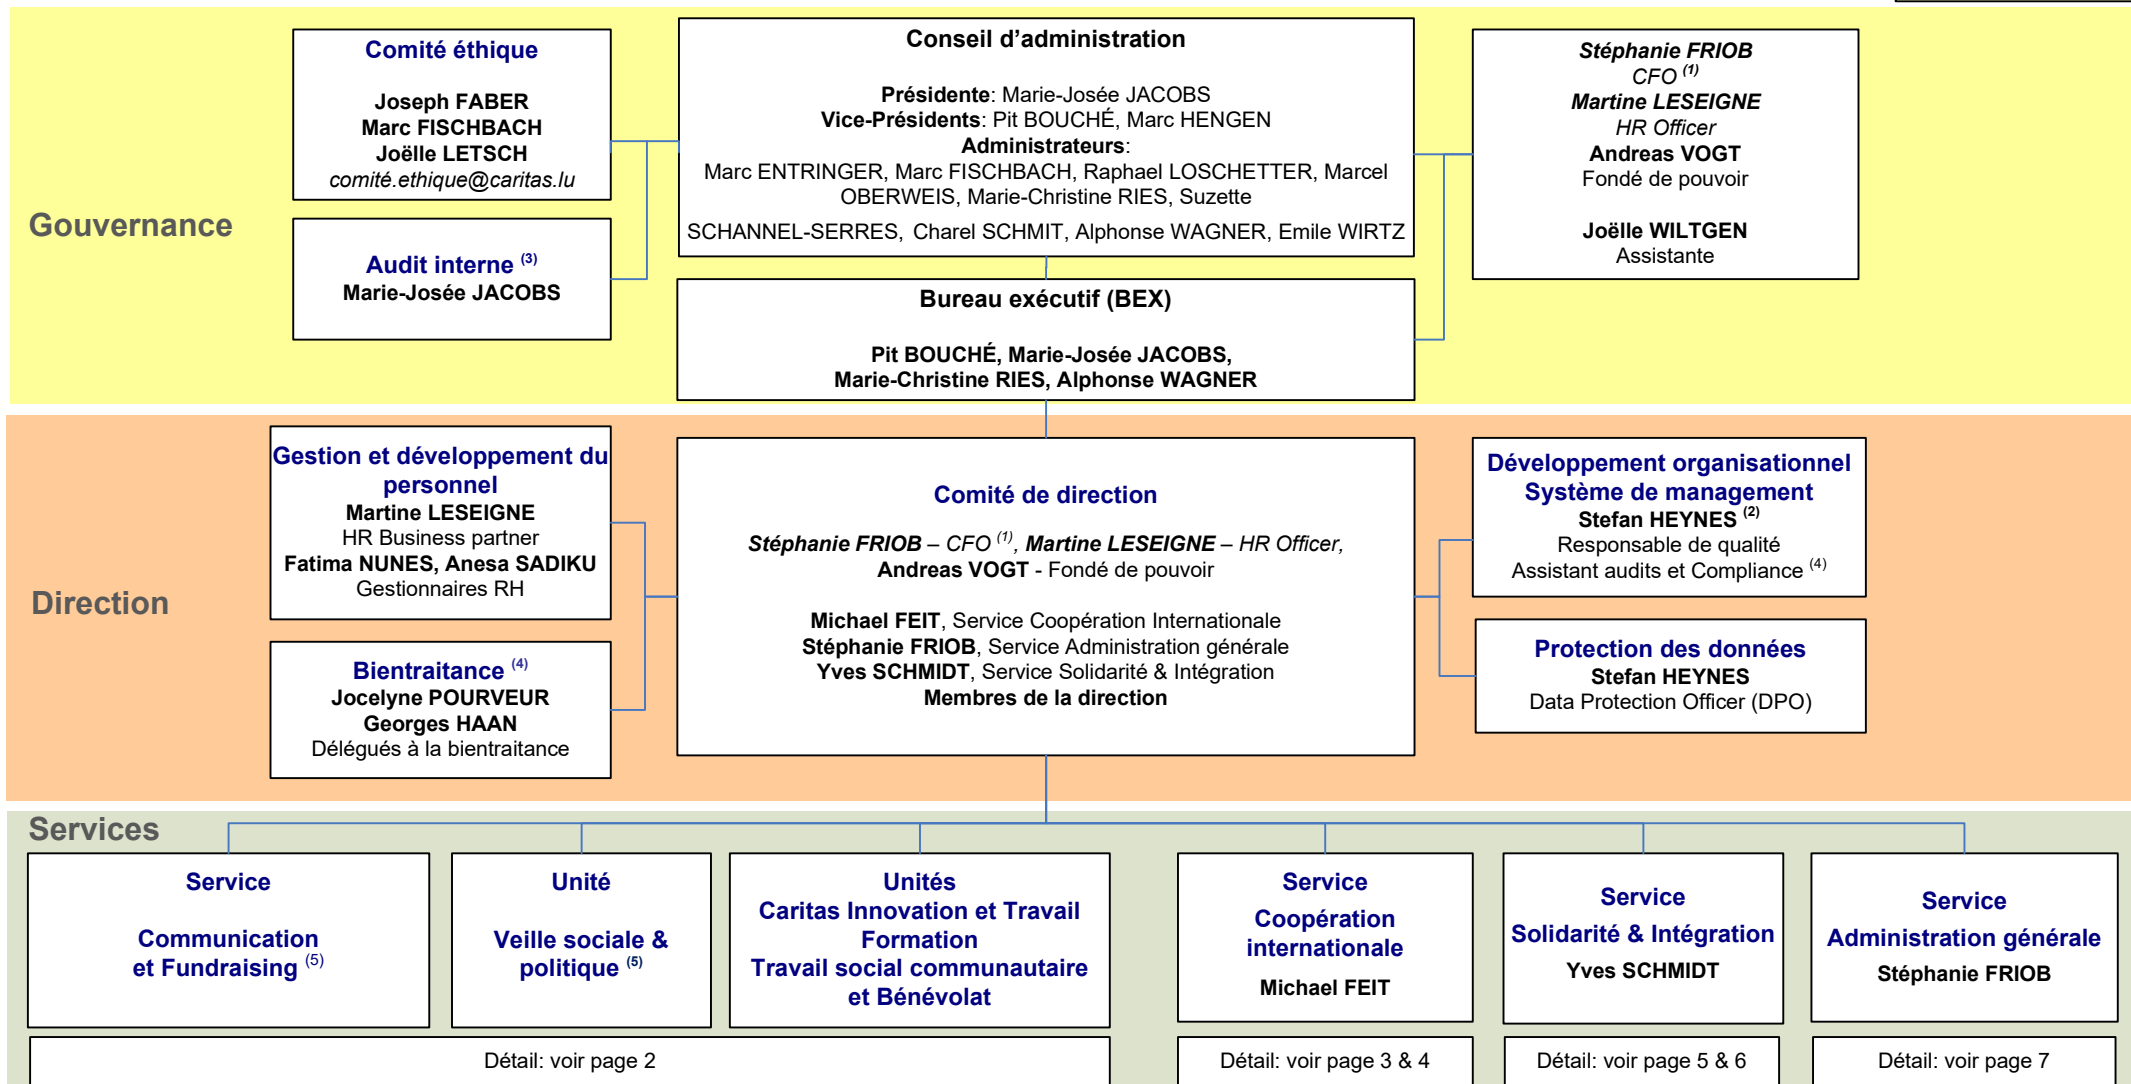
Gouvernance

Comité éthique

Joseph FABER
Marc FISCHBACH
Joëlle LETSCH
comité.ethique@caritas.lu

Audit interne $^{(3)}$
Marie-Josée JACOBS

Conseil d'administration

Présidente: Marie-Josée JACOBS
Vice-Présidents: Pit BOUCHÉ, Marc HENGEN
Administrateurs:
Marc ENTRINGER, Marc FISCHBACH, Raphael LOSCHETTER, Marcel OBERWEIS, Marie-Christine RIES, Suzette SCHANNEL-SERRES, Charel SCHMIT, Alphonse WAGNER, Emile WIRTZ

Bureau exécutif (BEX)

Pit BOUCHÉ, Marie-Josée JACOBS,
Marie-Christine RIES, Alphonse WAGNER

Stéphanie FRIOB
CFO $^{(1)}$
Martine LESEIGNE
HR Officer
Andreas VOGT
Fondé de pouvoir

Joëlle WILTGEN
Assistante

Direction

Gestion et développement du personnel
Martine LESEIGNE
HR Business partner
Fatima NUNES, Anesa SADIKU
Gestionnaires RH

Bientraitance $^{(4)}$
Jocelyne POURVEUR
Georges HAAN
Délégués à la bientraitance

Comité de direction

Stéphanie FRIOB – CFO $^{(1)}$, Martine LESEIGNE – HR Officer,
Andreas VOGT - Fondé de pouvoir

Michael FEIT, Service Coopération Internationale
Stéphanie FRIOB, Service Administration générale
Yves SCHMIDT, Service Solidarité & Intégration
Membres de la direction

Développement organisationnel
Système de management
Stefan HEYNES $^{(2)}$
Responsable de qualité
Assistant audits et Compliance $^{(4)}$

Protection des données
Stefan HEYNES
Data Protection Officer (DPO)

Services

Service

Communication et Fundraising $^{(5)}$

Unité

Veille sociale & politique $^{(5)}$

Unités
Caritas Innovation et Travail
Formation
Travail social communautaire et Bénévolat

Service
Coopération internationale

Michael FEIT

Service
Solidarité & Intégration
Yves SCHMIDT

Service
Administration générale
Stéphanie FRIOB

Détail: voir page 2

Détail: voir page 3 & 4

Détail: voir page 5 & 6

Détail: voir page 7